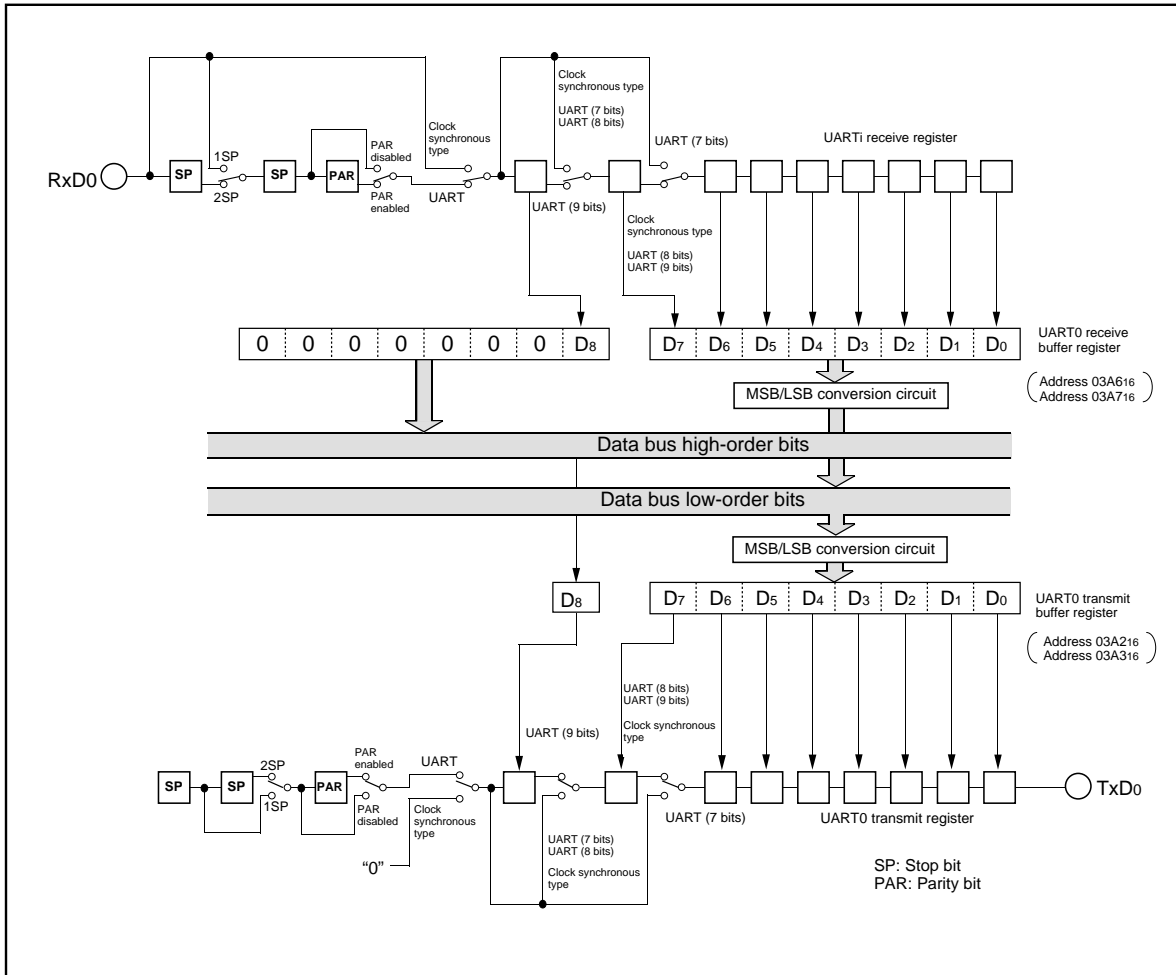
Clock synchronous type

UART (7 bits)
UART (8 bits)

Clock synchronous type

PAR disabled

1SP

UART (7 bits)

UARTi receive register

RxD0

SP

SP

PAR

2SP

PAR enabled

UART

UART (9 bits)

Clock synchronous type

UART (8 bits)
UART (9 bits)

| 0 | 0 | 0 | 0 | 0 | 0 | 0 | $D_8$ |
|---|---|---|---|---|---|---|---|

| $D_7$ | $D_6$ | $D_5$ | $D_4$ | $D_3$ | $D_2$ | $D_1$ | $D_0$ |
|---|---|---|---|---|---|---|---|

UART0 receive buffer register

MSB/LSB conversion circuit

( Address $03A6_{16}$
Address $03A7_{16}$ )

Data bus high-order bits

Data bus low-order bits

MSB/LSB conversion circuit

$D_8$

| $D_7$ | $D_6$ | $D_5$ | $D_4$ | $D_3$ | $D_2$ | $D_1$ | $D_0$ |
|---|---|---|---|---|---|---|---|

UART0 transmit buffer register

( Address $03A2_{16}$
Address $03A3_{16}$ )

UART (8 bits)
UART (9 bits)

Clock synchronous type

UART (9 bits)

PAR enabled

UART

SP

SP

2SP

1SP

PAR

PAR disabled

Clock synchronous type

TxD0

UART (7 bits)

UART0 transmit register

"0"

UART (7 bits)
UART (8 bits)

Clock synchronous type

SP: Stop bit
PAR: Parity bit